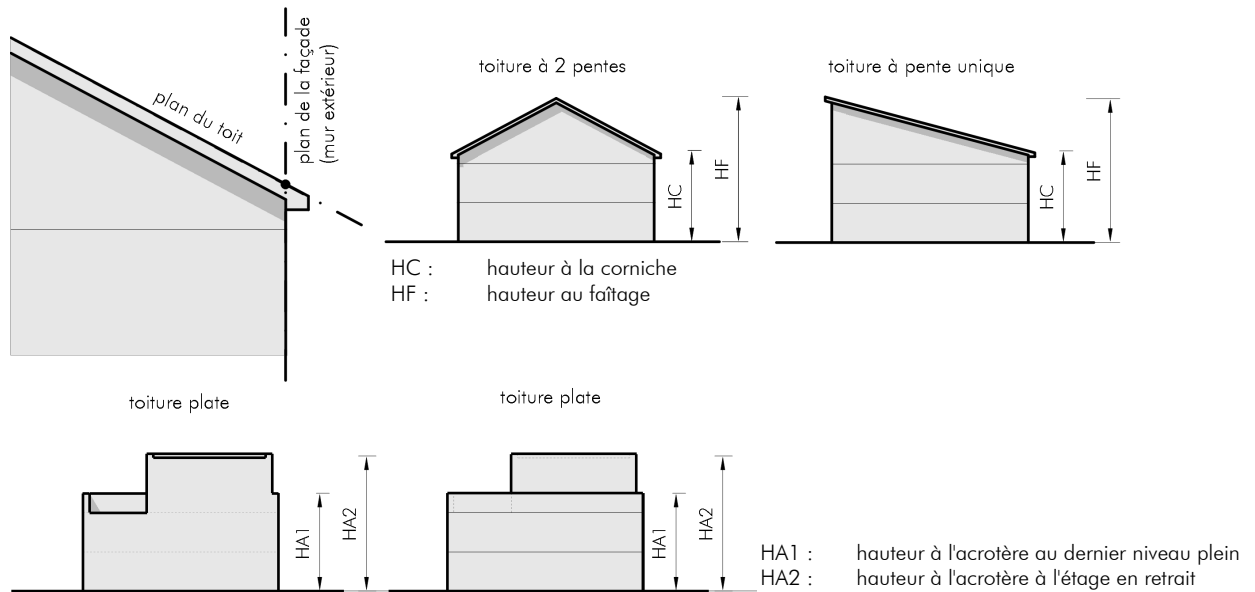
plan du toit

plan de la façade
(mur extérieur)

toiture à 2 pentes

HC

HF

toiture à pente unique

HC

HF

HC : hauteur à la corniche
HF : hauteur au faîtage

toiture plate

HA1

HA2

toiture plate

HA1

HA2

HA1 : hauteur à l'acrotère au dernier niveau plein
HA2 : hauteur à l'acrotère à l'étage en retrait